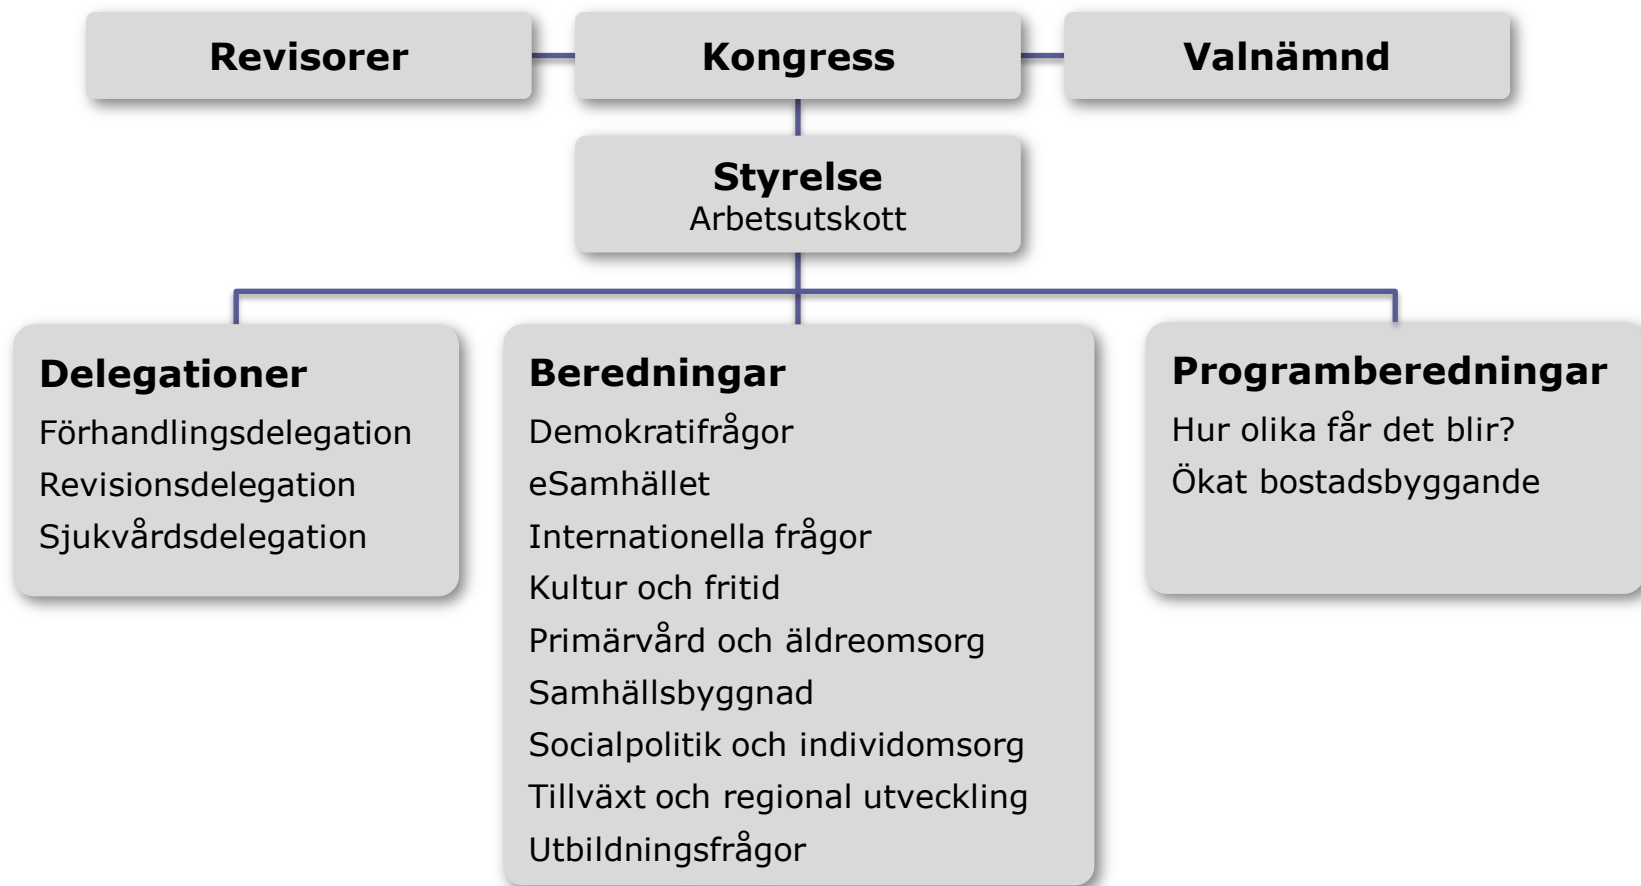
Revisorer

Kongress

Valnämnd

Styrelse
Arbetsutskott

Delegationer
Förhandlingsdelegation
Revisionsdelegation
Sjukvårdsdelegation

Beredningar
Demokratifrågor
eSamhället
Internationella frågor
Kultur och fritid
Primärvård och äldreomsorg
Samhällsbyggnad
Socialpolitik och individomsorg
Tillväxt och regional utveckling
Utbildningsfrågor

Programberedningar
Hur olika får det blir?
Ökat bostadsbyggande